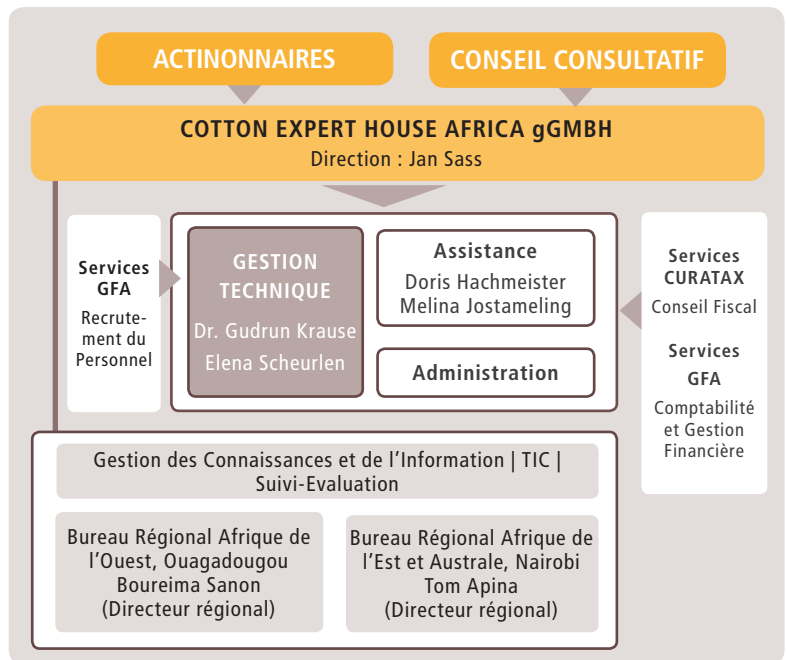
ACTINONNAIRES

CONSEIL CONSULTATIF

COTTON EXPERT HOUSE AFRICA gGMBH
Direction : Jan Sass

Services GFA
Recrutement du Personnel

GESTION TECHNIQUE
Dr. Gudrun Krause
Elena Scheurlen

Assistance
Doris Hachmeister
Melina Jostameling

Administration

Services CURATAX
Conseil Fiscal

Services GFA
Comptabilité et Gestion Financière

Gestion des Connaissances et de l'Information | TIC | Suivi-Evaluation

Bureau Régional Afrique de l'Ouest, Ouagadougou
Boureima Sanon
(Directeur régional)

Bureau Régional Afrique de l'Est et Australe, Nairobi
Tom Apina
(Directeur régional)